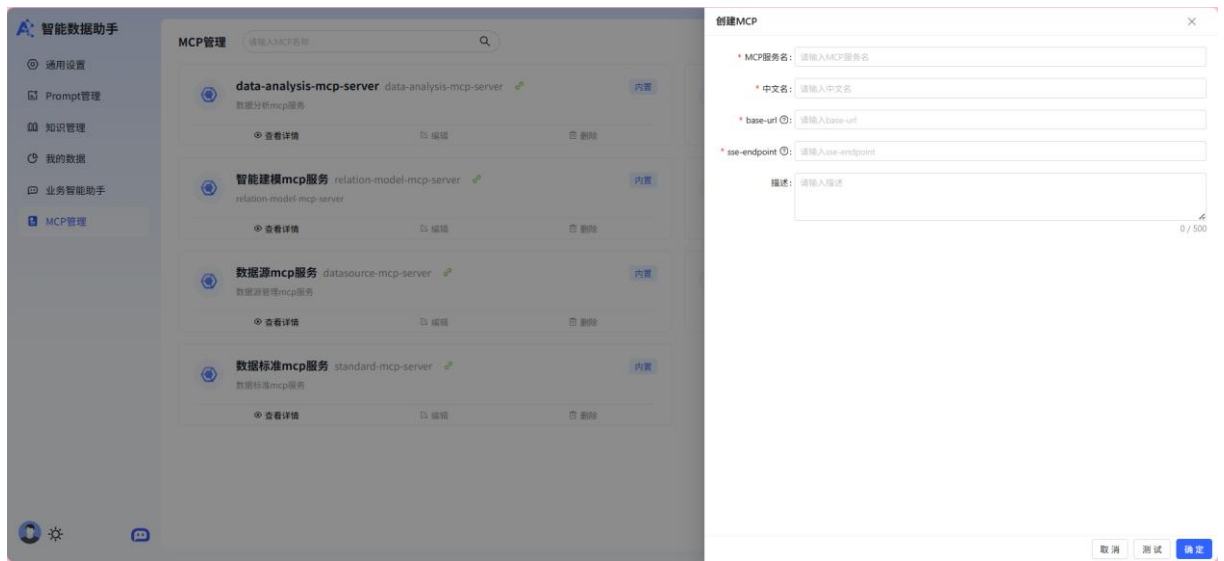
智能数据助手

通用设置
Prompt管理
知识管理
我的数据
业务智能助手
MCP管理

MCP管理 请输入MCP名称

data-analysis-mcp-server data-analysis-mcp-server
数据分析mcp服务
内置
查看详情 编辑 删除

智能建模mcp服务 relation-model-mcp-server
relation-model-mcp-server
内置
查看详情 编辑 删除

数据源mcp服务 datasource-mcp-server
数据源管理mcp服务
内置
查看详情 编辑 删除

数据标准mcp服务 standard-mcp-server
数据标准mcp服务
内置
查看详情 编辑 删除

创建MCP

* MCP服务名: 请输入MCP服务名
* 中文名: 请输入中文名
* base-url: 请输入base-url
* sse-endpoint: 请输入sse-endpoint
描述: 请输入描述
0 / 500

取消 测试 确定